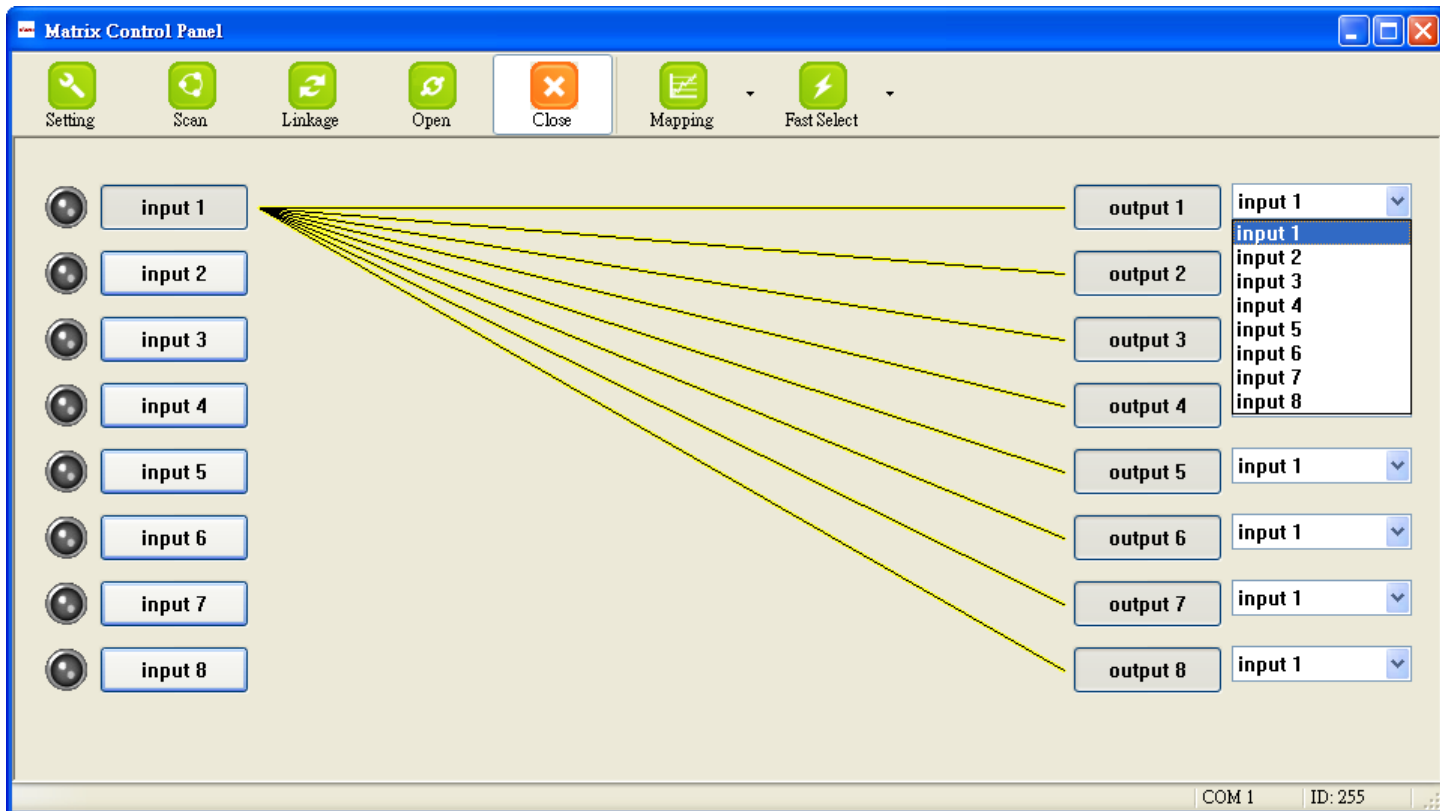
Matrix Control Panel

Setting Scan Linkage Open Close Mapping Fast Select

input 1
input 2
input 3
input 4
input 5
input 6
input 7
input 8

output 1 input 1
input 1
input 2
input 3
input 4
input 5
input 6
input 7
input 8
output 2
output 3
output 4
output 5 input 1
output 6 input 1
output 7 input 1
output 8 input 1

COM 1 ID: 255